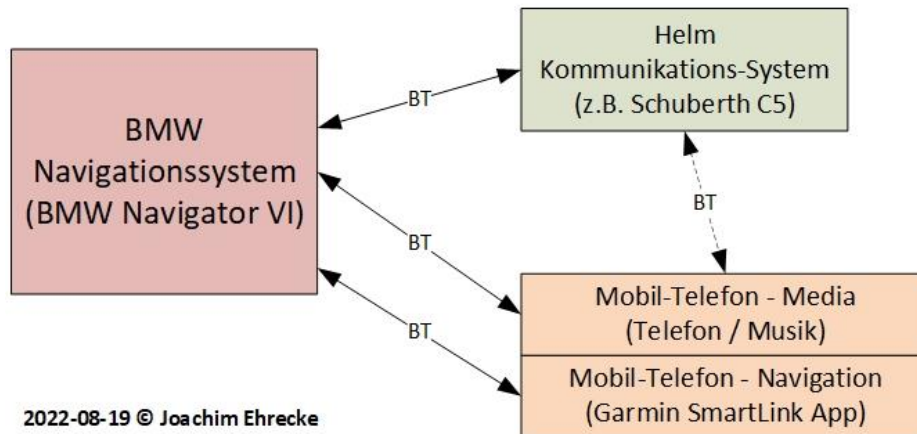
BMW
Navigationssystem
(BMW Navigator VI)

Helm
Kommunikations-System
(z.B. Schuberth C5)

BT

BT

BT

BT

Mobil-Telefon - Media
(Telefon / Musik)

Mobil-Telefon - Navigation
(Garmin SmartLink App)

2022-08-19 © Joachim Ehrecke